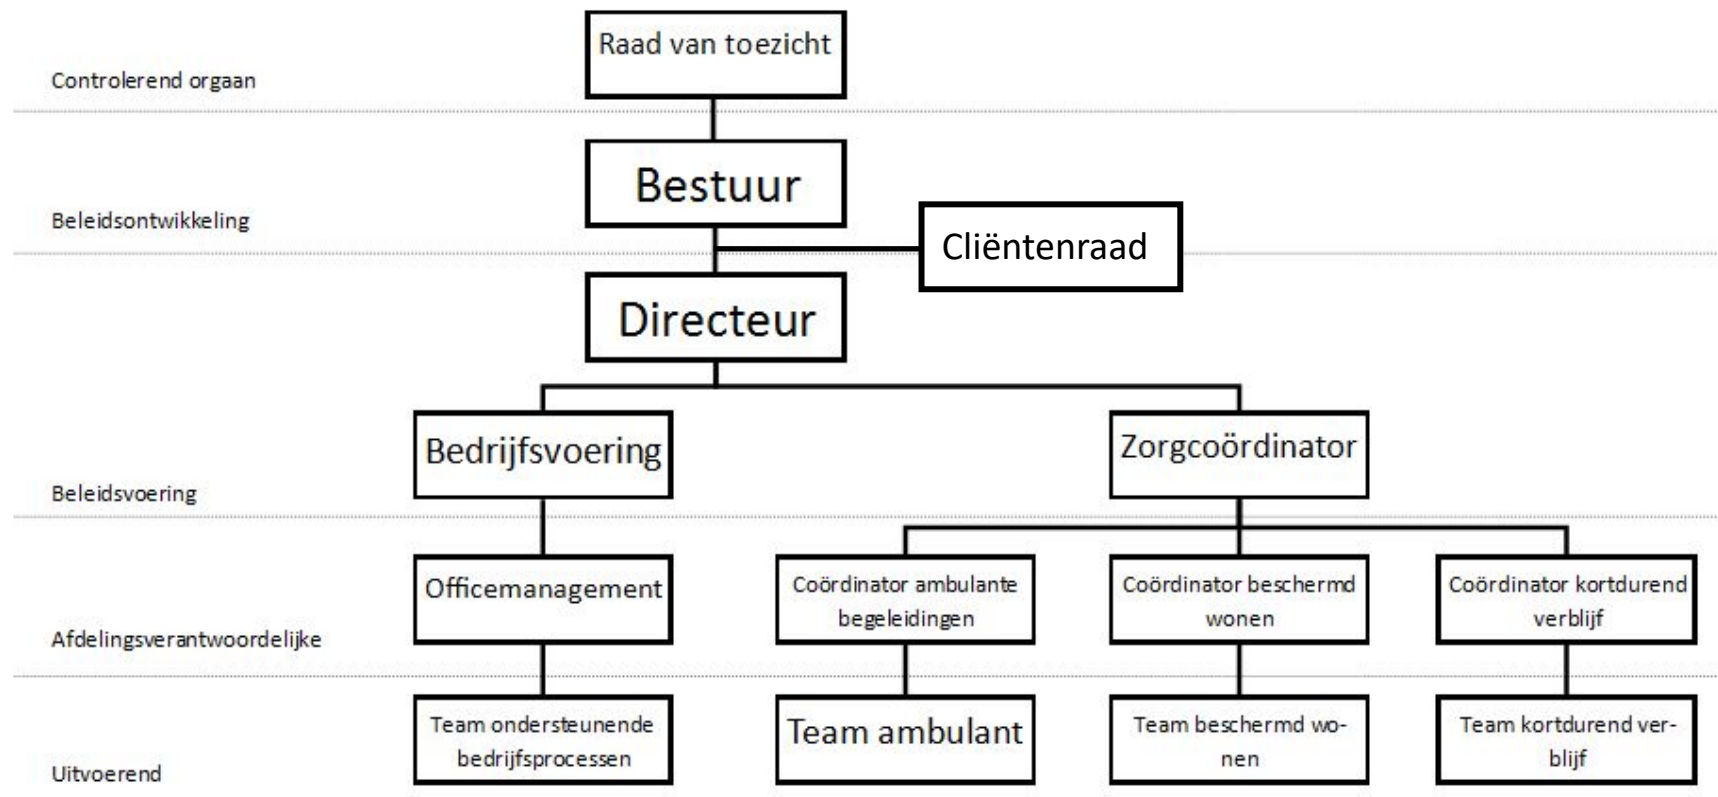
Controlerend orgaan

Raad van toezicht

Beleidsontwikkeling

Bestuur

Cliëntenraad

Directeur

Bedrijfsvoering

Zorgcoördinator

Beleidsvoering

Officemanagement

Coördinator ambulante begeleidingen

Coördinator beschermd wonen

Coördinator kortdurend verblijf

Afdelingsverantwoordelijke

Team ondersteunende bedrijfsprocessen

Team ambulant

Team beschermd wonen

Team kortdurend verblijf

Uitvoerend